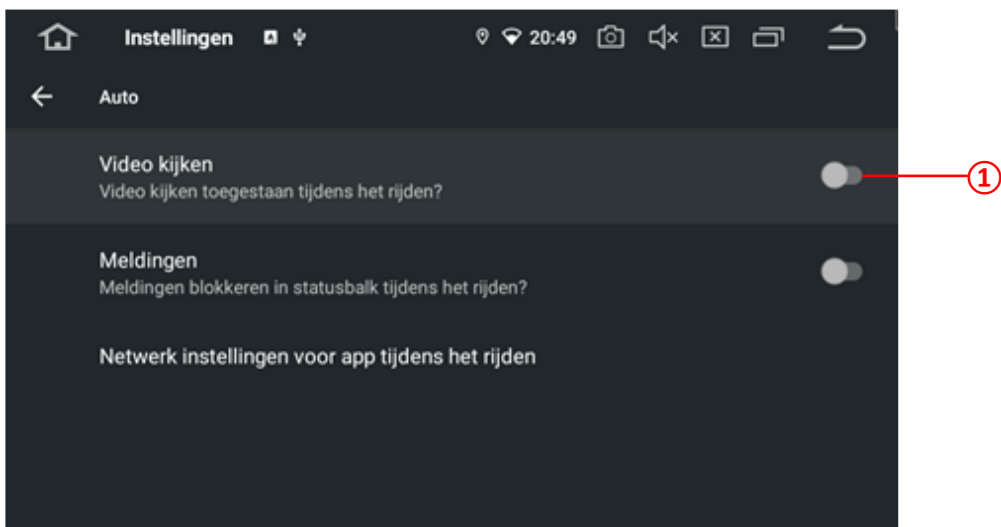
Instellingen 20:49

Auto

Video kijken
Video kijken toegestaan tijdens het rijden?

1

Meldingen
Meldingen blokkeren in statusbalk tijdens het rijden?

Netwerk instellingen voor app tijdens het rijden